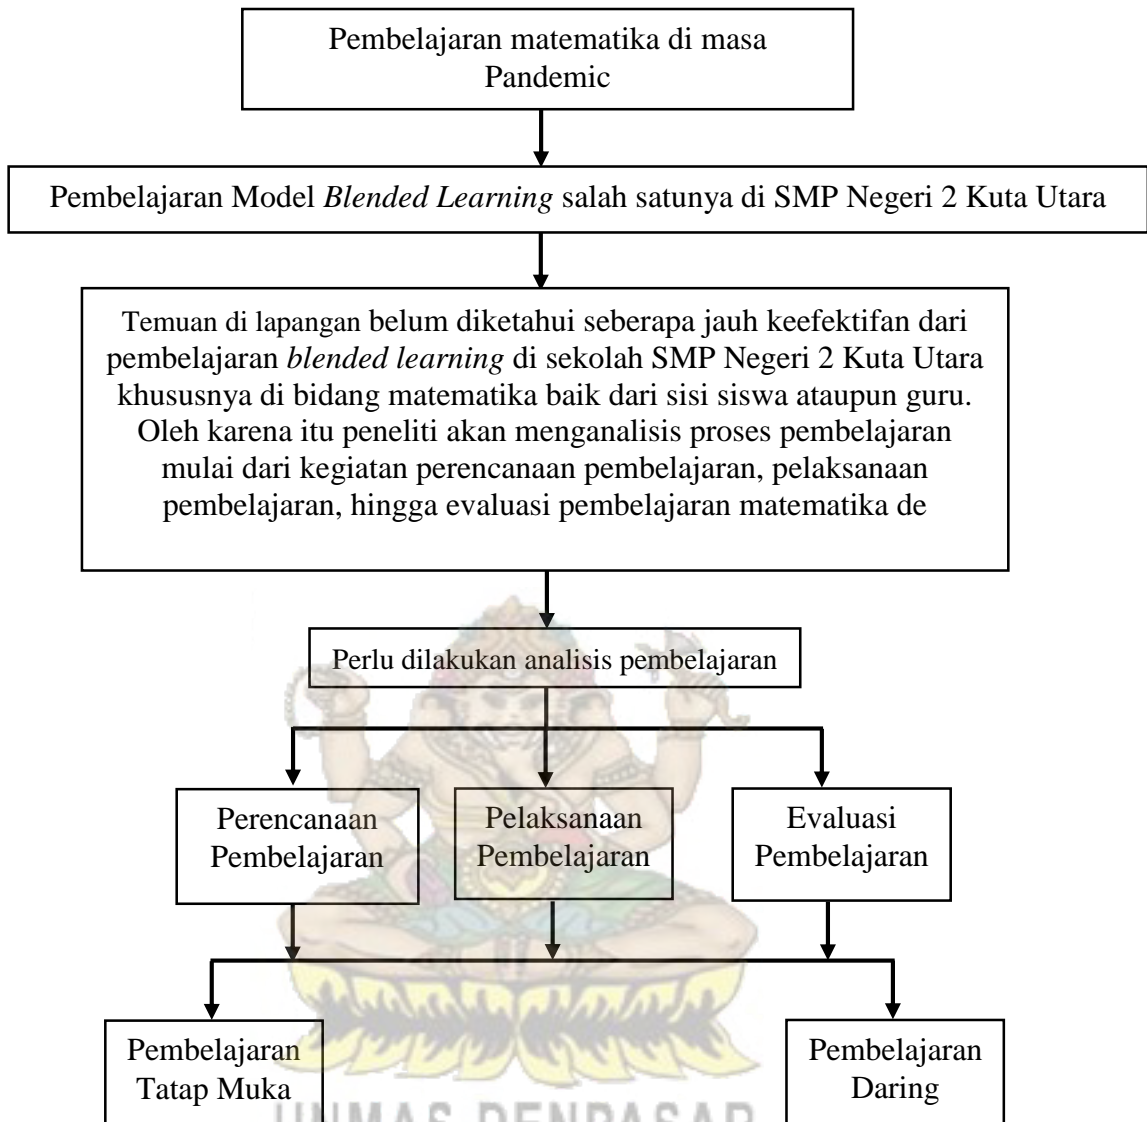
Pembelajaran matematika di masa Pandemic

Pembelajaran Model *Blended Learning* salah satunya di SMP Negeri 2 Kuta Utara

Temuan di lapangan belum diketahui seberapa jauh keefektifan dari pembelajaran *blended learning* di sekolah SMP Negeri 2 Kuta Utara khususnya di bidang matematika baik dari sisi siswa ataupun guru. Oleh karena itu peneliti akan menganalisis proses pembelajaran mulai dari kegiatan perencanaan pembelajaran, pelaksanaan pembelajaran, hingga evaluasi pembelajaran matematika de

Perlu dilakukan analisis pembelajaran

Perencanaan Pembelajaran

Pelaksanaan Pembelajaran

Evaluasi Pembelajaran

Pembelajaran Tatap Muka

Pembelajaran Daring

UNMAS DENPASAR